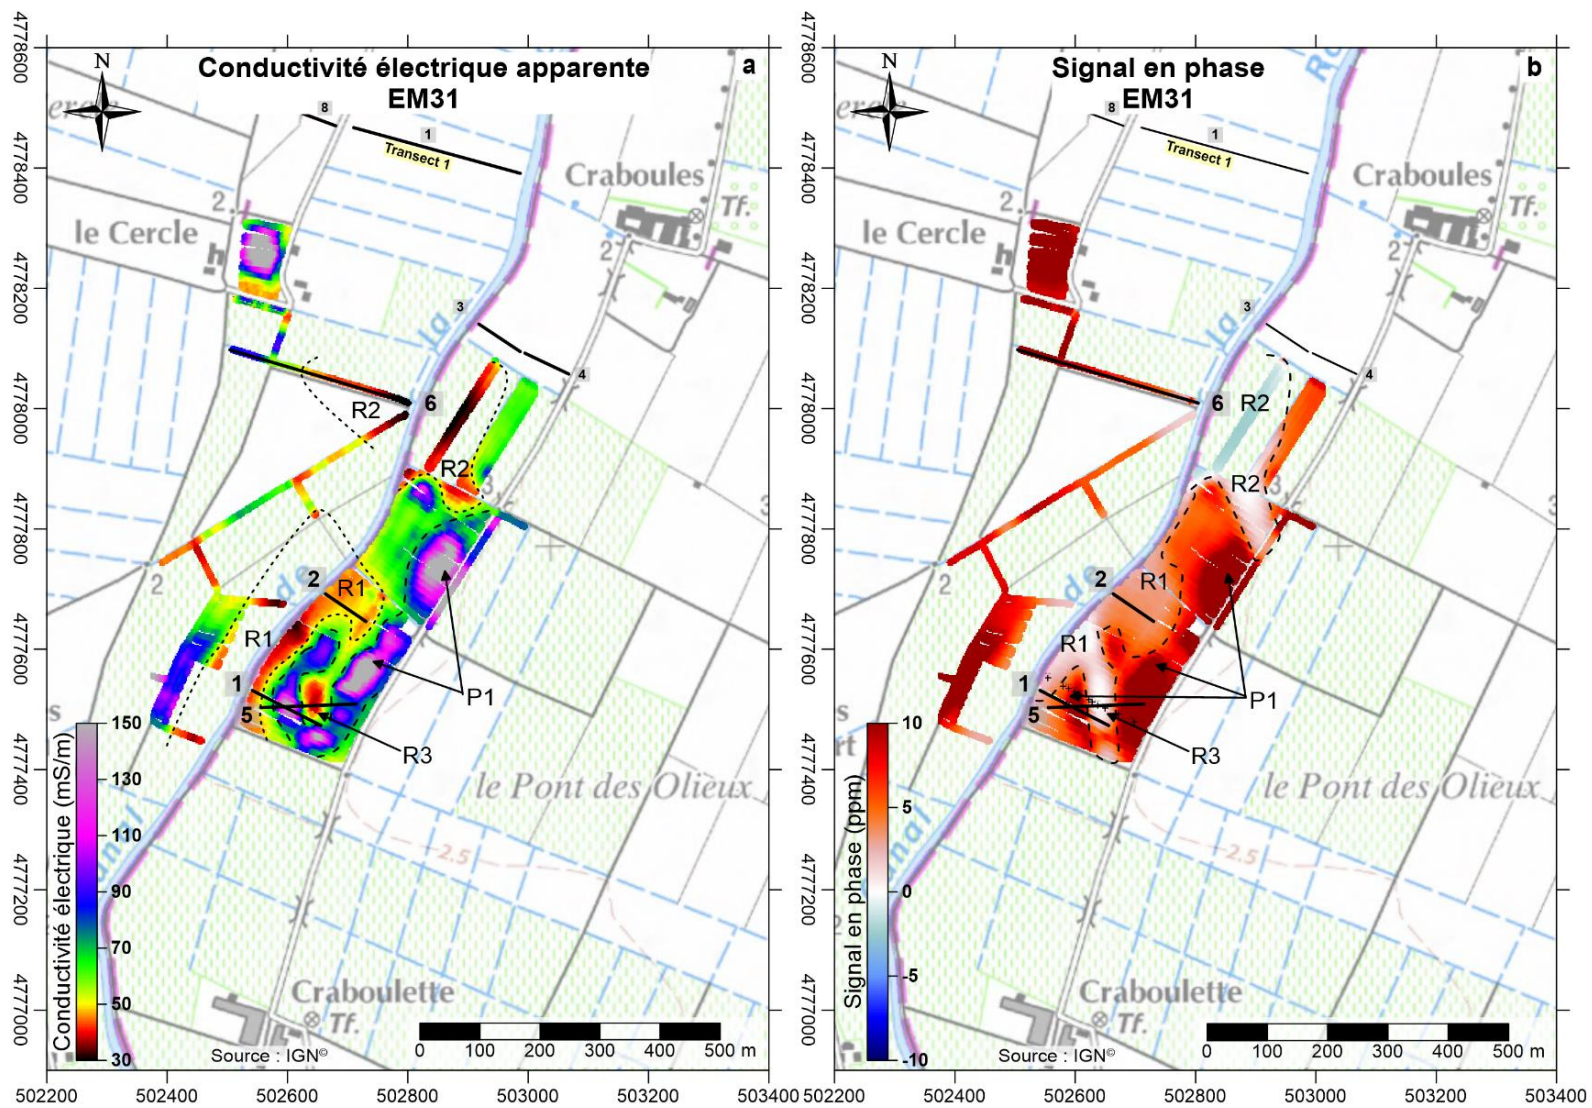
Conductivité électrique apparente
EM31
a

N

4778600
4778400
4778200
4778000
4777800
4777600
4777400
4777200
4777000

le Cercle
Craboules
Tf.
8
1
Transect 1
2
3
4
6
R2
R2
2
R1
R1
1
5
P1
R3
le Pont des Olieux
Craboulette
Tf.
2.5

Conductivité électrique (mS/m)
150
130
110
90
70
50
30

Source : IGN©
0 100 200 300 400 500 m

502200 502400 502600 502800 503000 503200 503400

Signal en phase
EM31
b

N

4778600
4778400
4778200
4778000
4777800
4777600
4777400
4777200
4777000

le Cercle
Craboules
Tf.
8
1
Transect 1
2
3
4
6
R2
R2
2
R1
R1
1
5
P1
R3
le Pont des Olieux
Craboulette
Tf.
2.5

Signal en phase (ppm)
10
5
0
-5
-10

Source : IGN©
0 100 200 300 400 500 m

502200 502400 502600 502800 503000 503200 503400